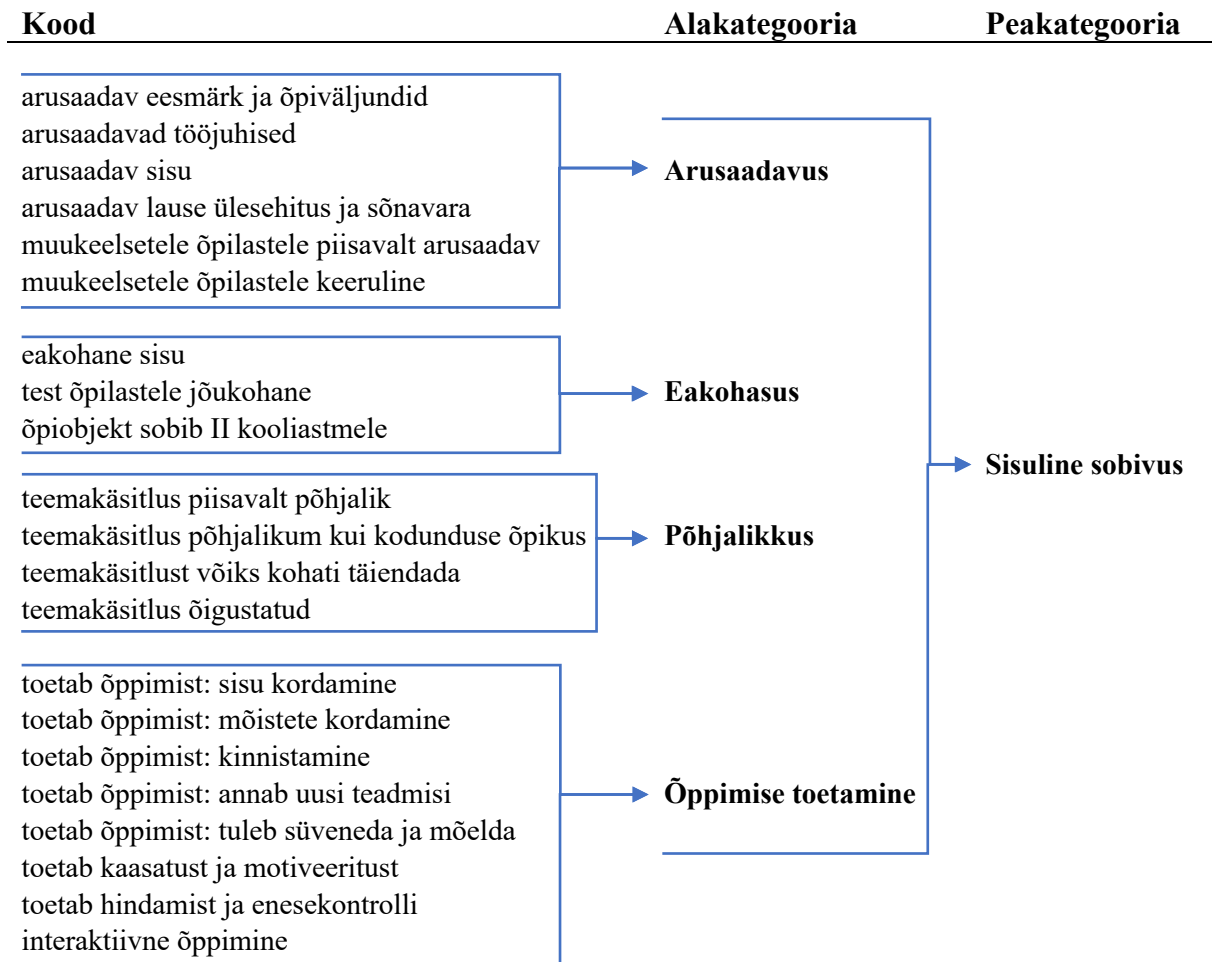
Kood Alakategooria Peakategooria

arusaadav eesmärk ja õpiväljundid
arusaadavad tööjuhised
arusaadav sisu
arusaadav lause ülesehitus ja sõnavara
muukeelsetele õpilastele piisavalt arusaadav
muukeelsetele õpilastele keeruline

Arusaadavus

eakohane sisu
test õpilastele jõukohane
õpiobjekt sobib II kooliastmele

Eakohasus

teemakäsitlus piisavalt põhjalik
teemakäsitlus põhjalikum kui kodunduse õpikus
teemakäsitlust võiks kohati täiendada
teemakäsitlus õigustatud

Põhjalikkus

toetab õppimist: sisu kordamine
toetab õppimist: mõistete kordamine
toetab õppimist: kinnistamine
toetab õppimist: annab uusi teadmisi
toetab õppimist: tuleb süveneda ja mõelda
toetab kaasatust ja motiveeritust
toetab hindamist ja enesekontrolli
interaktiivne õppimine

Õppimise toetamine

Sisuline sobivus